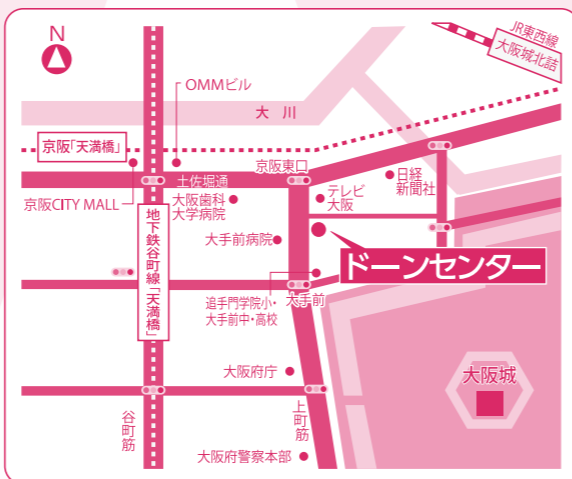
N

JR東西線
大阪城北詰

OMMビル

大川

京阪「天満橋」

京阪東口

日経
新聞社

土佐堀通

テレビ
大阪

京阪CITY MALL

大阪歯科
大学病院

地下鉄谷町線「天満橋」

大手前病院

ドーンセンター

追手門学院小・
大手前中・高校

大手前

大阪城

大阪府庁

谷町筋

上町筋

大阪府警察本部